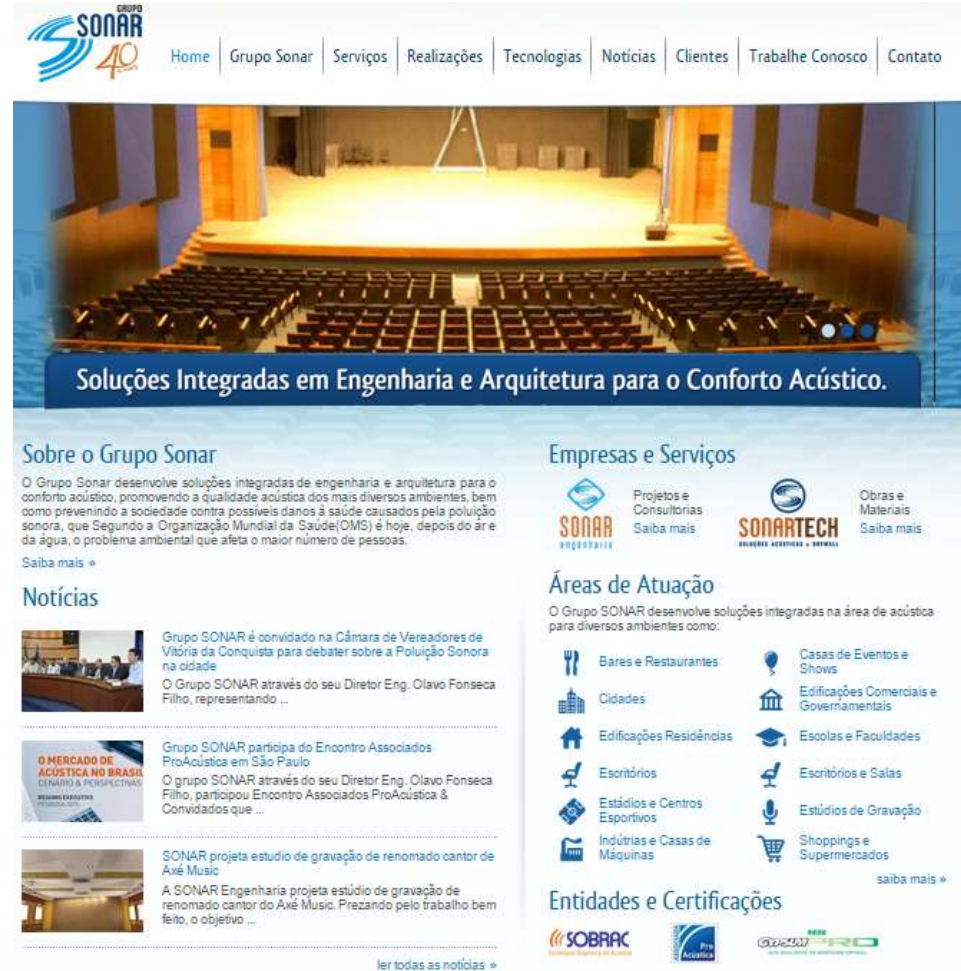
GRUPO SONAR 40 anos

Home | Grupo Sonar | Serviços | Realizações | Tecnologias | Notícias | Clientes | Trabalhe Conosco | Contato

Soluções Integradas em Engenharia e Arquitetura para o Conforto Acústico.

Sobre o Grupo Sonar

O Grupo Sonar desenvolve soluções integradas de engenharia e arquitetura para o conforto acústico, promovendo a qualidade acústica dos mais diversos ambientes, bem como prevenindo a sociedade contra possíveis danos à saúde causados pela poluição sonora, que Segundo a Organização Mundial da Saúde(OMS) é hoje, depois do ar e da água, o problema ambiental que afeta o maior número de pessoas.

Saiba mais »

Notícias

Grupo SONAR é convidado na Câmara de Vereadores de Vitória da Conquista para debater sobre a Poluição Sonora na cidade
O Grupo SONAR através do seu Diretor Eng. Olavo Fonseca Filho, representando ...

O MERCADO DE ACÚSTICA NO BRASIL CENÁRIO & PERSPECTIVAS

Grupo SONAR participa do Encontro Associados ProAcústica em São Paulo
O grupo SONAR através do seu Diretor Eng. Olavo Fonseca Filho, participou Encontro Associados ProAcústica & Convidados que ...

SONAR projeta estudio de gravação de renomado cantor de Axé Music
A SONAR Engenharia projeta estúdio de gravação de renomado cantor do Axé Music. Prezando pelo trabalho bem feito, o objetivo ...

ler todas as notícias »

Empresas e Serviços

SONAR engenharia
Projetos e Consultorias
Saiba mais

SONARTECH SOLUÇÕES ACÚSTICAS + DRYWALL
Obras e Materiais
Saiba mais

Áreas de Atuação

O Grupo SONAR desenvolve soluções integradas na área de acústica para diversos ambientes como:

Bares e Restaurantes
Casas de Eventos e Shows
Cidades
Edificações Comerciais e Governamentais
Edificações Residências
Escolas e Faculdades
Escritórios
Escritórios e Salas
Estádios e Centros Esportivos
Estúdios de Gravação
Indútrias e Casas de Máquinas
Shoppings e Supermercados

saiba mais »

Entidades e Certificações

SOBRAC
ProAcústica
GYPSUM DRYWALL PRO